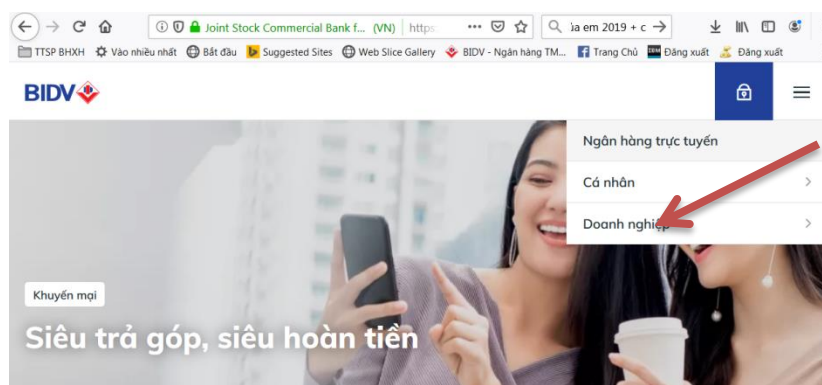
Joint Stock Commercial Bank f... (VN) https ··· ⊠ ☆ ɜa em 2019 + c →

TTSP BHXH Vào nhiều nhất Bắt đầu Suggested Sites Web Slice Gallery BIDV - Ngân hàng TM... Trang Chủ Đăng xuất Đăng xuất

BIDV

Ngân hàng trực tuyến

Cá nhân

Doanh nghiệp

Khuyến mại

Siêu trả góp, siêu hoàn tiền